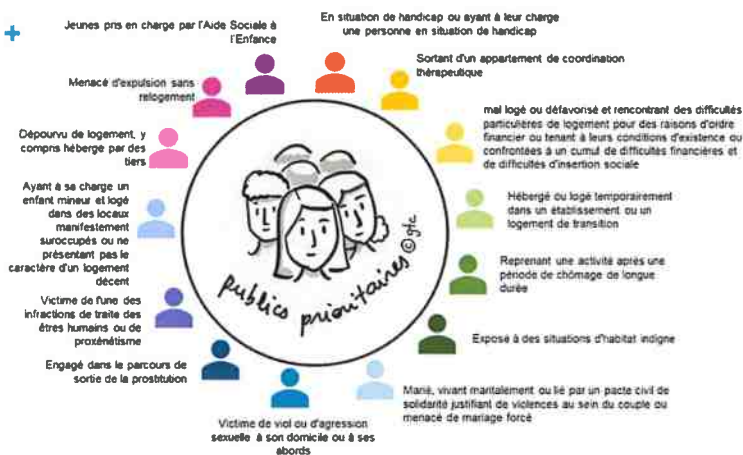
+

Jeunes pris en charge par l'Aide Sociale à l'Enfance

En situation de handicap ou ayant à leur charge une personne en situation de handicap

Sortant d'un appartement de coordination thérapeutique

Menacé d'expulsion sans relogement

mal logé ou défavorisé et rencontrant des difficultés particulières de logement pour des raisons d'ordre financier ou tenant à leurs conditions d'existence ou confrontées à un cumul de difficultés financières et de difficultés d'insertion sociale

Dépourvu de logement, y compris hébergé par des tiers

Hébergé ou logé temporairement dans un établissement ou un logement de transition

Ayant à sa charge un enfant mineur et logé dans des locaux manifestement suroccupés ou ne présentant pas le caractère d'un logement décent

Reprenant une activité après une période de chômage de longue durée

publics prioritaires ©gfc

Victime de l'une des infractions de traite des êtres humains ou de proxénétisme

Exposé à des situations d'habitat indigne

Engagé dans le parcours de sortie de la prostitution

Marié, vivant maritalement ou lié par un pacte civil de solidarité justifiant de violences au sein du couple ou menacé de mariage forcé

Victime de viol ou d'agression sexuelle à son domicile ou à ses abords